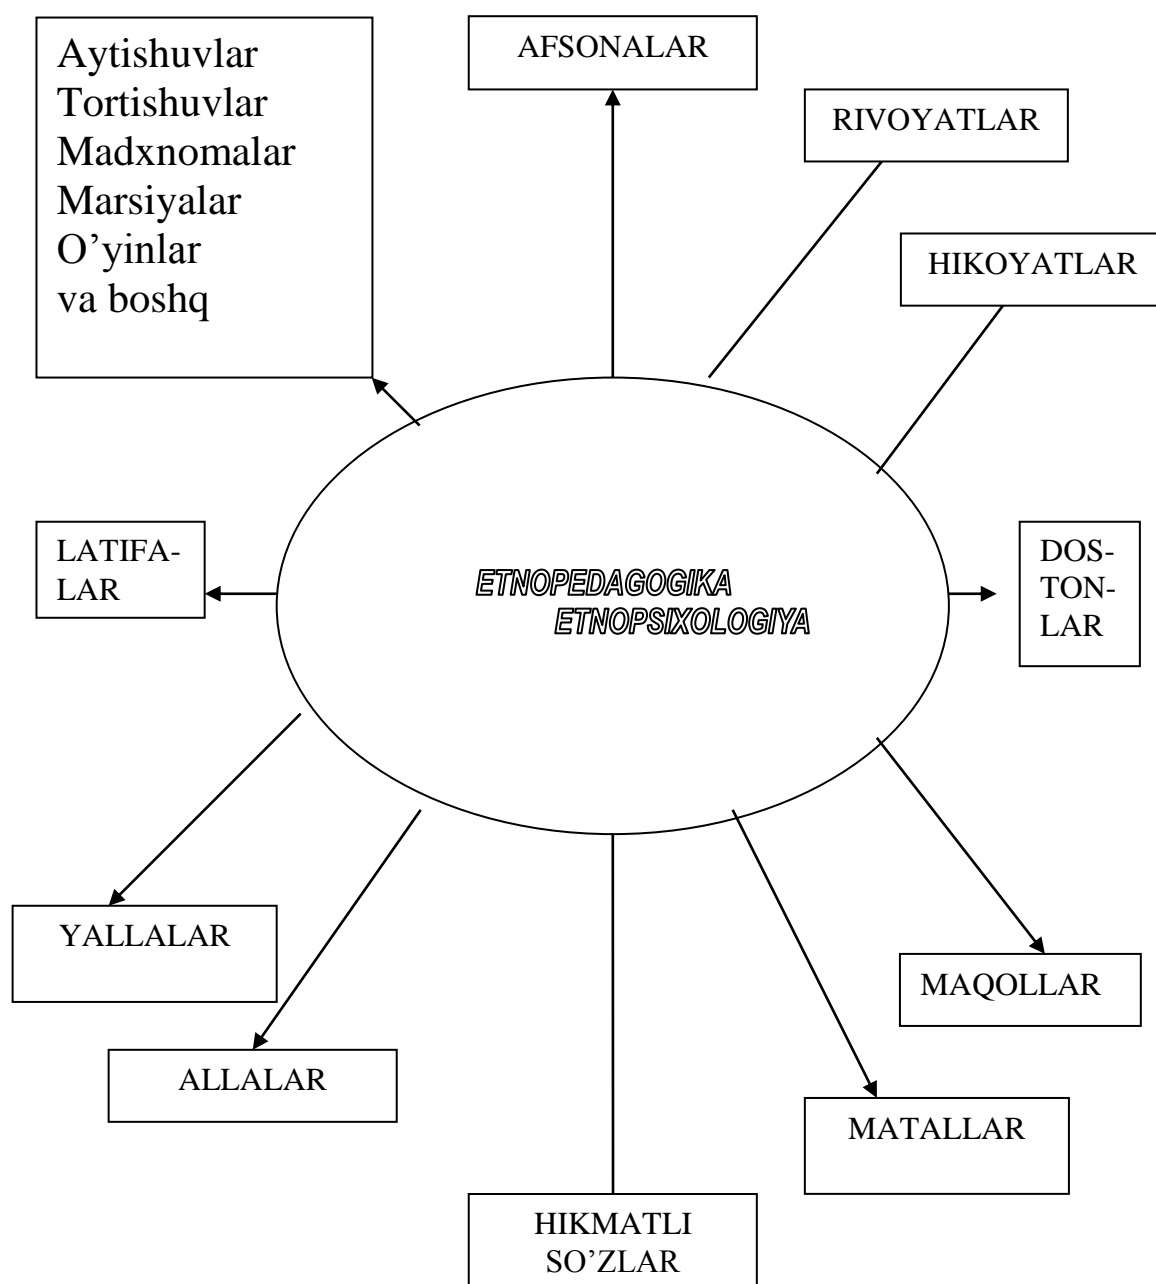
Aytishuvlar
Tortishuvlar
Madxnomalar
Marsiyalar
O’yinlar
va boshq

AFSONALAR

RIVOYATLAR

HIKOYATLAR

LATIFALAR

ETNOPEDAGOGIKA
ETNOPSIXOLOGIYA

DOSTONLAR

YALLALAR

MAQOLLAR

ALLALAR

MATALLAR

HIKMATLI SO’ZLAR